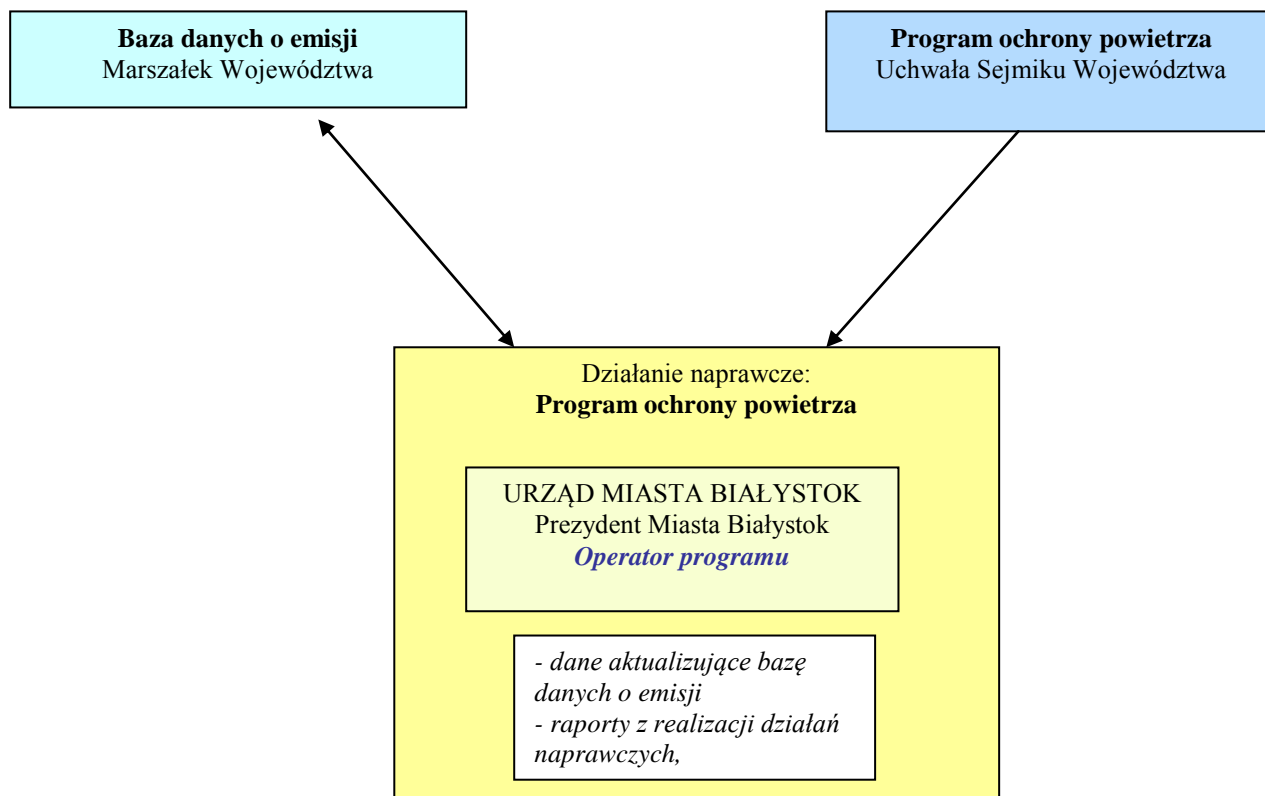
**Baza danych o emisji**
Marszałek Województwa

**Program ochrony powietrza**
Uchwała Sejmiku Województwa

Działanie naprawcze:
**Program ochrony powietrza**

URZĄD MIASTA BIAŁYSTOK
Prezydent Miasta Białystok
***Operator programu***

*- dane aktualizujące bazę danych o emisji*
*- raporty z realizacji działań naprawczych,*